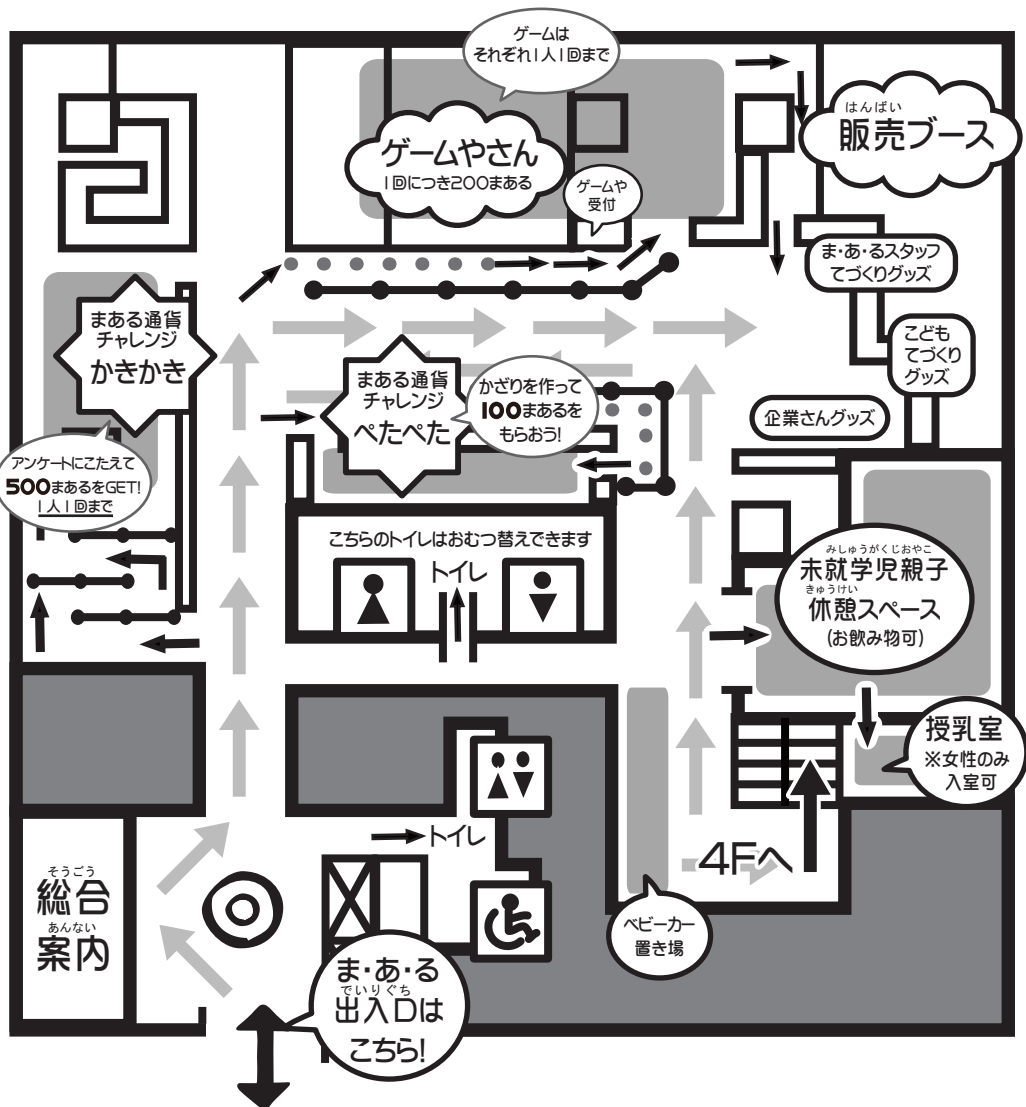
ゲームは
それぞれ1人1回まで

ゲームやさん
1回につき200まある

ゲームや
受付

はんばい
販売ブース

ま・あ・るスタッフ
てづくりグッズ

こども
てづくり
グッズ

企業さんグッズ

まある通貨
チャレンジ
かきかき

まある通貨
チャレンジ
ぺたぺた

かざりを作って
100まあるを
もらおう!

アンケートにこたえて
500まあるをGET!
1人1回まで

こちらのトイレはおむつ替えできます

トイレ

みしゅうがくじおやこ
未就学児親子
きゅうけい
休憩スペース
(お飲み物可)

授乳室
※女性のみ
入室可

トイレ

4Fへ

ベビーカー
置き場

そうごう
総合
あんない
案内

ま・あ・る
でいりぐち
出入口は
こちら!